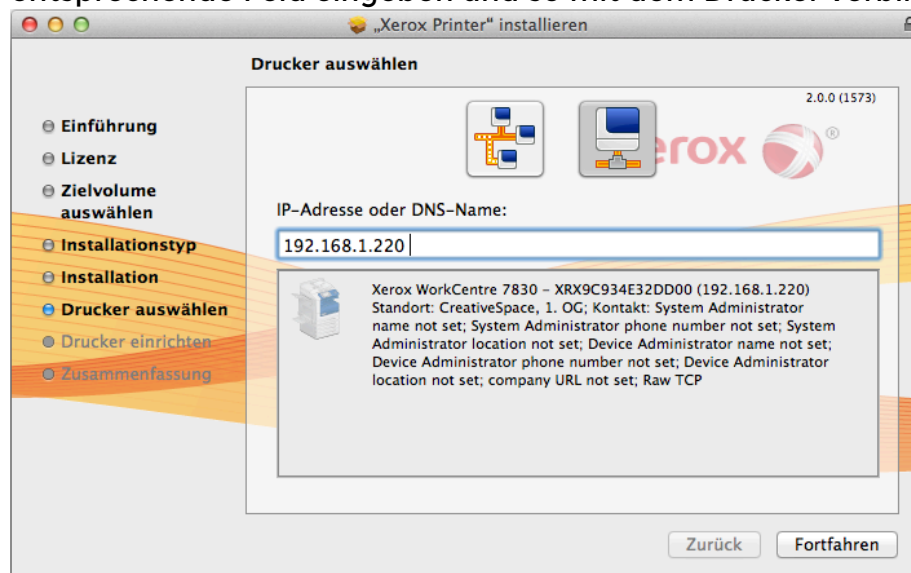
„Xerox Printer“ installieren

Drucker auswählen

2.0.0 (1573)

xerox

Einführung
Lizenz
Zielvolume auswählen
Installationstyp
Installation
Drucker auswählen
Drucker einrichten
Zusammenfassung

IP-Adresse oder DNS-Name:

192.168.1.220

Xerox WorkCentre 7830 – XRX9C934E32DD00 (192.168.1.220) Standort: CreativeSpace, 1. OG; Kontakt: System Administrator name not set; System Administrator phone number not set; System Administrator location not set; Device Administrator name not set; Device Administrator phone number not set; Device Administrator location not set; company URL not set; Raw TCP

Zurück
Fortfahren